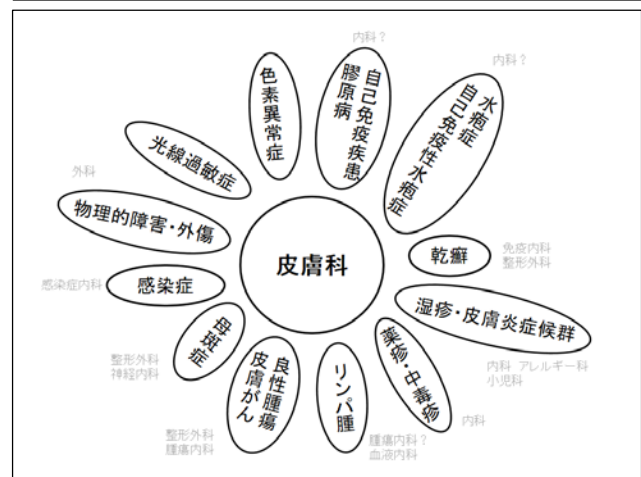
皮膚科

色素異常症

自己免疫疾患
膠原病

内科？

水疱症
自己免疫性水疱症

内科？

光線過敏症

外科

物理的障害・外傷

乾癬

免疫内科
整形外科

感染症内科

感染症

湿疹・皮膚炎症候群

内科　アレルギー科
小児科

母斑症

整形外科
神経内科

良性腫瘍
皮膚がん

整形外科
腫瘍内科

リンパ腫

腫瘍内科？
血液内科

薬疹・中毒疹

内科